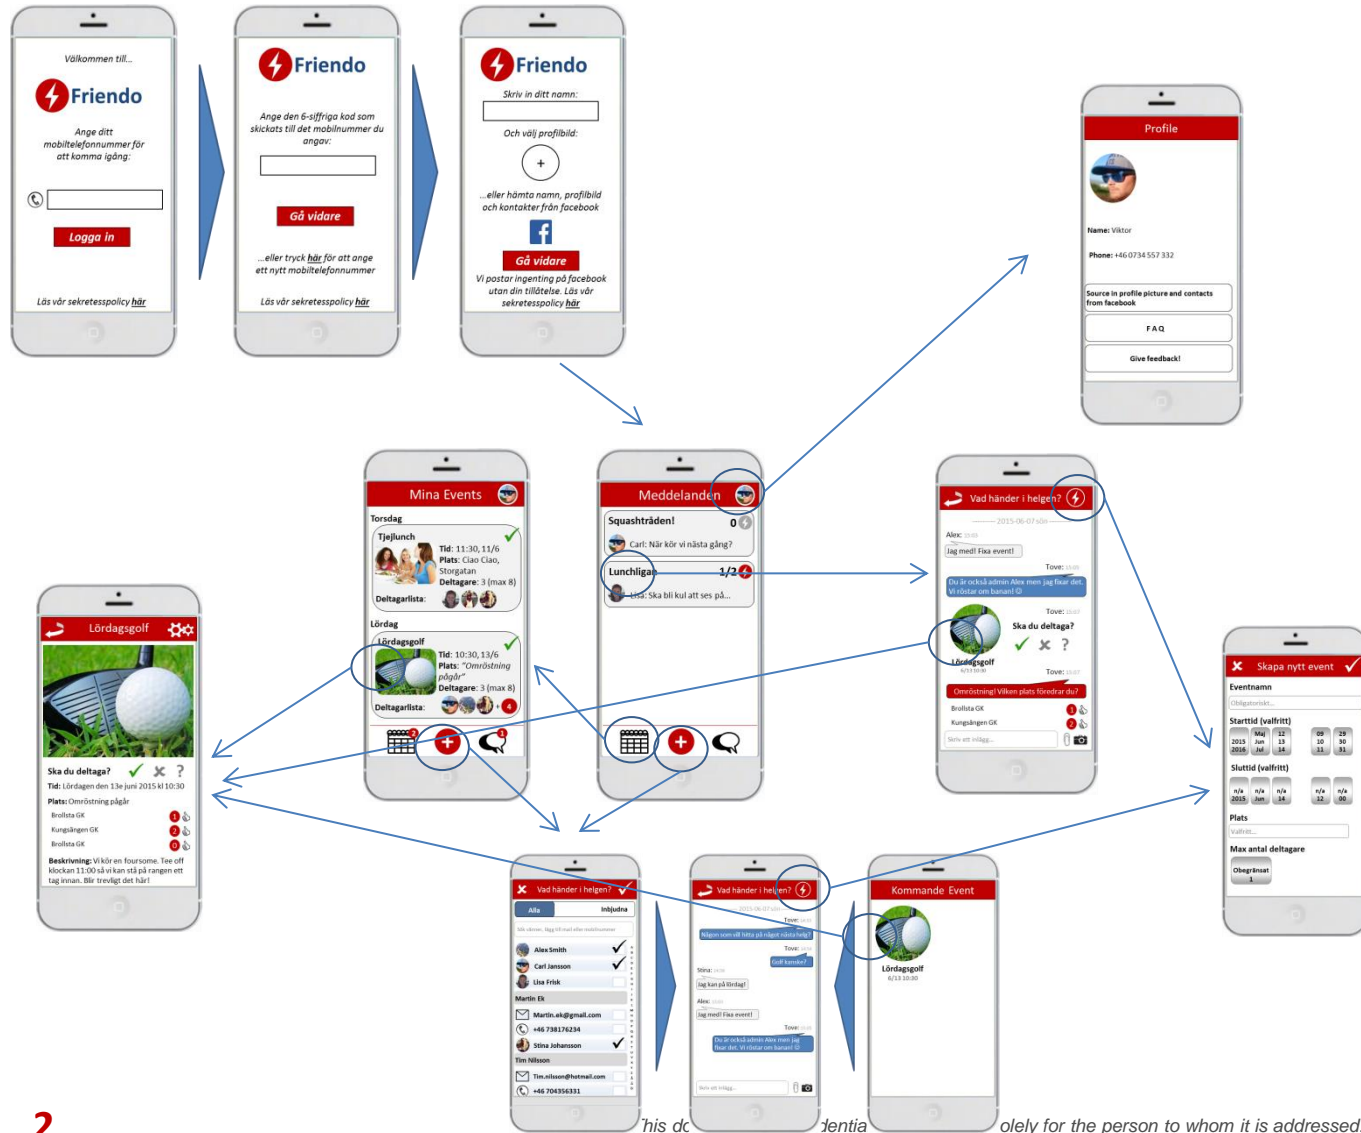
Välkommen till...

Friendo

Ange ditt mobiltelefonnummer för att komma igång:

Logga in

Läs vår sekretesspolicy här

Friendo

Ange den 6-siffriga kod som skickats till det mobilnummer du angav:

Gå vidare

...eller tryck här för att ange ett nytt mobiltelefonnummer

Läs vår sekretesspolicy här

Friendo

Skriv in ditt namn:

Och välj profilbild:

+

...eller hämta namn, profilbild och kontakter från facebook

Gå vidare

Vi postar ingenting på facebook utan din tillåtelse. Läs vår sekretesspolicy här

Profile

Name: Viktor

Phone: +46 0734 557 332

Source in profile picture and contacts from facebook

FAQ

Give feedback!

Mina Events

Torsdag

Tjejlunch

Tid: 11:30, 11/6
Plats: Ciao Ciao, Storgatan
Deltagare: 3 (max 8)

Deltagarlista:

Lördag

Lördagsgolf

Tid: 10:30, 13/6
Plats: "Omröstning pågår"
Deltagare: 3 (max 8)

Deltagarlista:

Meddelanden

Squashtråden! 0

Carl: När kör vi nästa gång?

Lunchligan 1/2

Lisa: Ska bli kul att ses på...

Vad händer i helgen?

2015-06-07 sön

Alex:

Jag med! Fixa event!

Tove:

Du är också admin Alex men jag fixar det. Vi röstar om banan! ☺

Tove:

Ska du deltaga?

Lördagsgolf
6/13 10:30

Tove:

Omröstning! Vilken plats föredrar du?

Brollsta GK

Kungsängen GK

Skriv ett inlägg...

Lördagsgolf

Ska du deltaga?

Tid: Lördagen den 13e juni 2015 kl 10:30

Plats: Omröstning pågår

Brollsta GK

Kungsängen GK

Brollsta GK

Beskrivning: Vi kör en foursome. Tee off klockan 11:00 så vi kan stå på rangen ett tag innan. Blir trevligt det här!

Skapa nytt event

Eventnamn

Obligatoriskt...

Starttid (valfritt)

2015 2016 | Maj Jun Jul | 12 13 14 | 09 10 11 | 29 30 31

Sluttid (valfritt)

n/a 2015 | n/a Jun | n/a 14 | n/a 12 | n/a 00

Plats

Valfritt...

Max antal deltagare

Obegränsat

Vad händer i helgen?

Alla | Inbjudna

Alex Smith

Carl Jansson

Lisa Frisk

Martin Ek

Martin.ek@gmail.com

+46 738176234

Stina Johansson

Tim Nilsson

Tim.nilsson@hotmail.com

+46 704356331

Vad händer i helgen?

2015-06-07 sön

Tove:

Någon som vill hitta på något nästa helg?

Tove:

Golf kanske?

Stina:

Jag kan på lördag!

Alex:

Jag med! Fixa event!

Tove:

Du är också admin Alex men jag fixar det. Vi röstar om banan! ☺

Skriv ett inlägg...

Kommande Event

Lördagsgolf
6/13 10:30

2

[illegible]his dc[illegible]dentia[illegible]olely for the person to whom it is addressed.